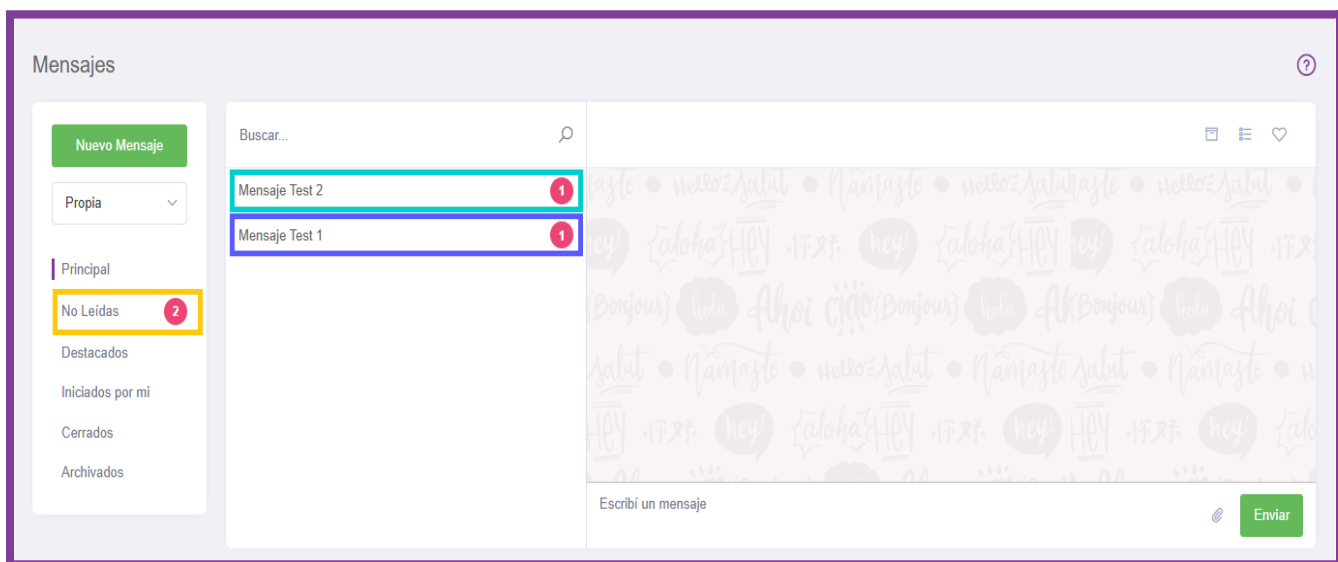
Mensajes

?

Nuevo Mensaje

Propia

Principal

No Leídas 2

Destacados

Iniciados por mi

Cerrados

Archivados

Buscar...

Mensaje Test 2 1

Mensaje Test 1 1

Hello Salut Namaste aloha HEY hey Bonjour hola Ahoi ciao

Escribí un mensaje

Enviar